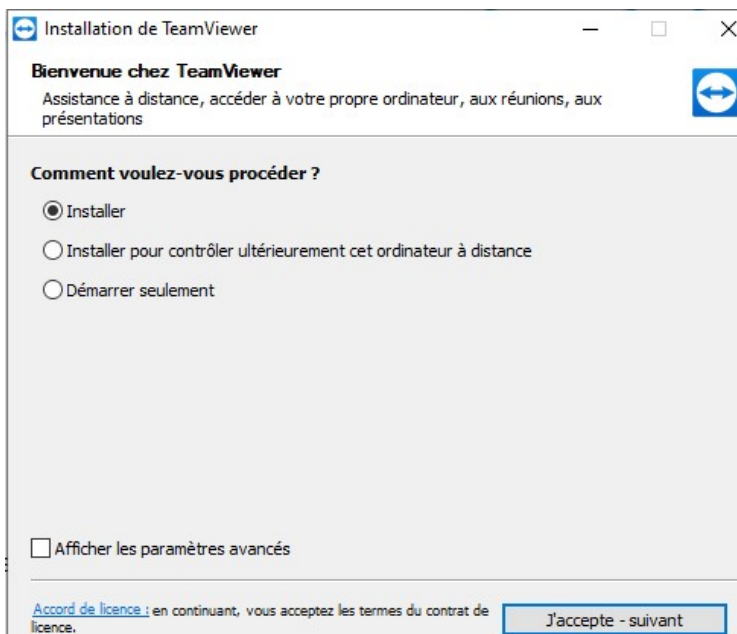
Installation de TeamViewer

Bienvenue chez TeamViewer

Assistance à distance, accéder à votre propre ordinateur, aux réunions, aux présentations

Comment voulez-vous procéder ?

Installer

Installer pour contrôler ultérieurement cet ordinateur à distance

Démarrer seulement

Afficher les paramètres avancés

Accord de licence : en continuant, vous acceptez les termes du contrat de licence.

J'accepte - suivant